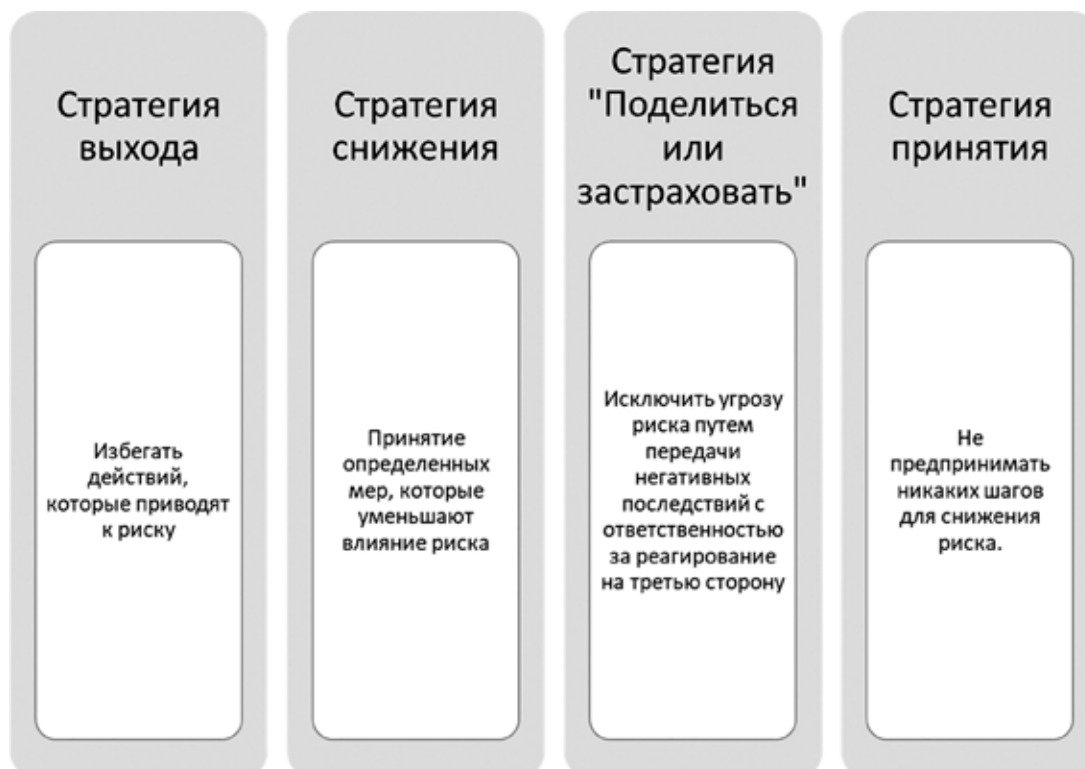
Стратегия выхода

Избегать действий, которые приводят к риску

Стратегия снижения

Принятие определенных мер, которые уменьшают влияние риска

Стратегия "Поделиться или застраховать"

Исключить угрозу риска путем передачи негативных последствий с ответственностью за реагирование на третью сторону

Стратегия принятия

Не предпринимать никаких шагов для снижения риска.